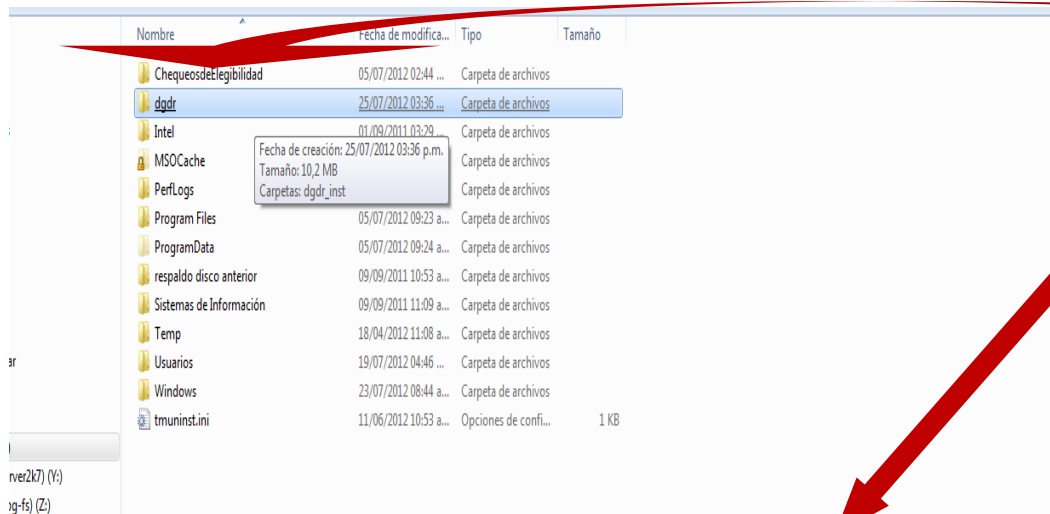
| Nombre | Fecha de modifica... | Tipo | Tamaño |
|---|---|---|---|
| ChequeosdeElegibilidad | 05/07/2012 02:44 ... | Carpeta de archivos | |
| dgdr | 25/07/2012 03:36 ... | Carpeta de archivos | |
| Intel | 01/09/2011 03:29 ... | Carpeta de archivos | |
| MSOCache | | Carpeta de archivos | |
| PerfLogs | | Carpeta de archivos | |
| Program Files | 05/07/2012 09:23 a... | Carpeta de archivos | |
| ProgramData | 05/07/2012 09:24 a... | Carpeta de archivos | |
| respaldo disco anterior | 09/09/2011 10:53 a... | Carpeta de archivos | |
| Sistemas de Información | 09/09/2011 11:09 a... | Carpeta de archivos | |
| Temp | 18/04/2012 11:08 a... | Carpeta de archivos | |
| Usuarios | 19/07/2012 04:46 ... | Carpeta de archivos | |
| Windows | 23/07/2012 08:44 a... | Carpeta de archivos | |
| tmuninst.ini | 11/06/2012 10:53 a... | Opciones de confi... | 1 KB |

Fecha de creación: 25/07/2012 03:36 p.m.
Tamaño: 10,2 MB
Carpetas: dgdr_inst

s

er

)

rver2k7) (Y:)

og-fs) (Z:)